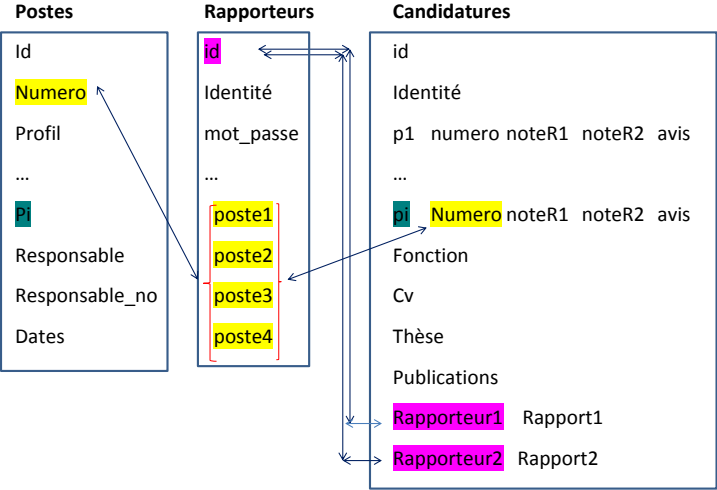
Postes

Id

Numero

Profil

…

Pi

Responsable

Responsable_no

Dates

Rapporteurs

id

Identité

mot_passe

…

poste1

poste2

poste3

poste4

Candidatures

id

Identité

p1 numero noteR1 noteR2 avis

…

pi Numero noteR1 noteR2 avis

Fonction

Cv

Thèse

Publications

Rapporteur1 Rapport1

Rapporteur2 Rapport2